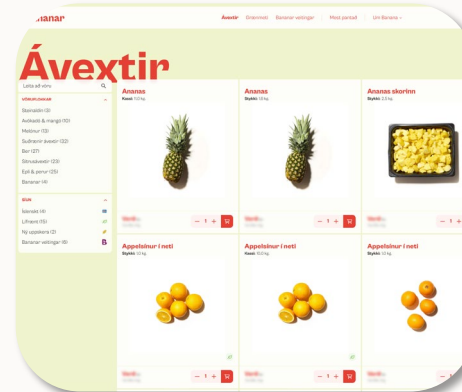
anar

Ávextir Grænmeti Bananar veitingar Mitt pantað Um Banana

Ávextir

Leita að vöru

VÖRUFLOKKAR

Bananar (5)

Avókadó & mangó (10)

Melónur (13)

Suðrænir ávextir (32)

Ber (27)

Sítrusávextir (23)

Epli & perur (25)

Bananar (4)

SÍUR

Íslenskt (4)

Lífrænt (15)

Ný uppskera (2)

Bananar veitingar (6)

Ananas
Kassi: 11.0 kg.

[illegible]

− 1 +

Ananas
Stykki: 1.8 kg.

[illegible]

− 1 +

Ananas skorinn
Stykki: 2.2 kg.

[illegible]

− 1 +

Appelsínur í neti
Stykki: 1.0 kg.

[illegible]

− 1 +

Appelsínur í neti
Kassi: 10.0 kg.

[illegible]

− 1 +

Appelsínur í neti
Stykki: 1.0 kg.

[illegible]

− 1 +